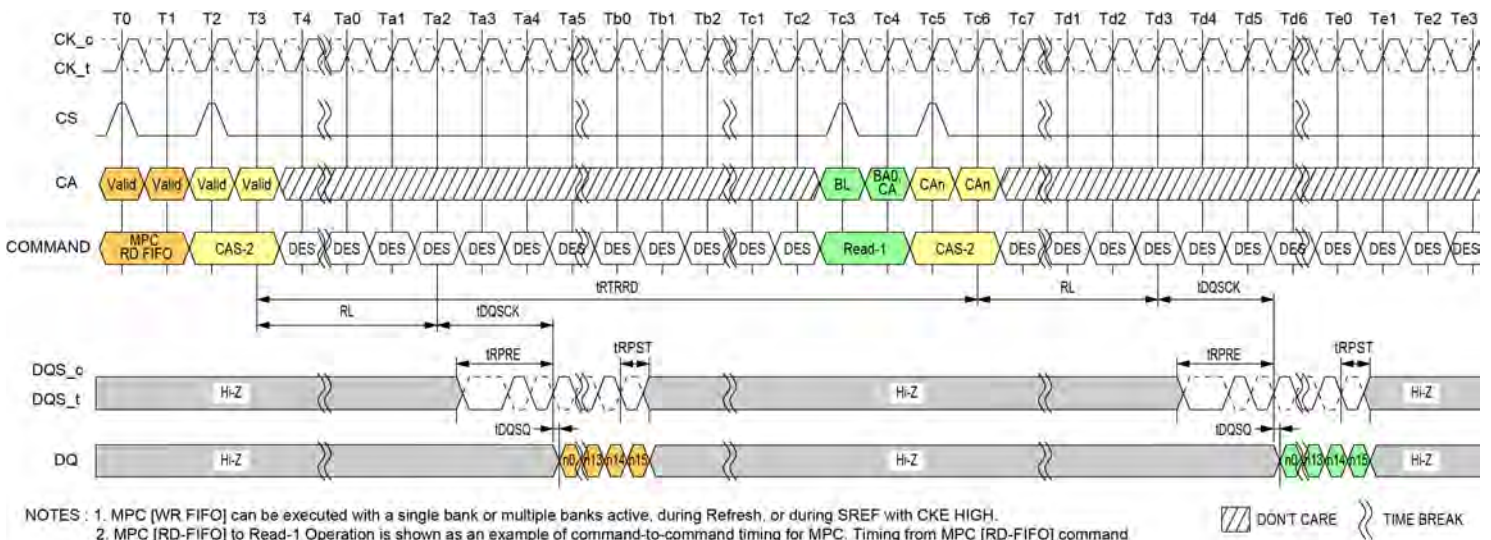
T0 T1 T2 T3 T4 Ta0 Ta1 Ta2 Ta3 Ta4 Ta5 Tb0 Tb1 Tb2 Tc1 Tc2 Tc3 Tc4 Tc5 Tc6 Tc7 Td1 Td2 Td3 Td4 Td5 Td6 Te0 Te1 Te2 Te3

CK_c
CK_t

CS

CA Valid Valid Valid Valid BL BA0, CA CAn CAn

COMMAND MPC RD FIFO CAS-2 DES DES DES DES DES DES DES DES DES DES DES DES Read-1 CAS-2 DES DES DES DES DES DES DES DES DES DES DES

tRTRRD

RL tDQSCK RL tDQSCK

tRPRE tRPST tRPRE tRPST

DQS_c
DQS_t Hi-Z Hi-Z Hi-Z

tDQSQ tDQSQ

DQ Hi-Z n0 n13 n14 n15 Hi-Z n0 n13 n14 n15 Hi-Z

NOTES : 1. MPC [WR FIFO] can be executed with a single bank or multiple banks active, during Refresh, or during SREF with CKE HIGH.
2. MPC [RD-FIFO] to Read-1 Operation is shown as an example of command-to-command timing for MPC. Timing from MPC [RD-FIFO] command

DON'T CARE TIME BREAK